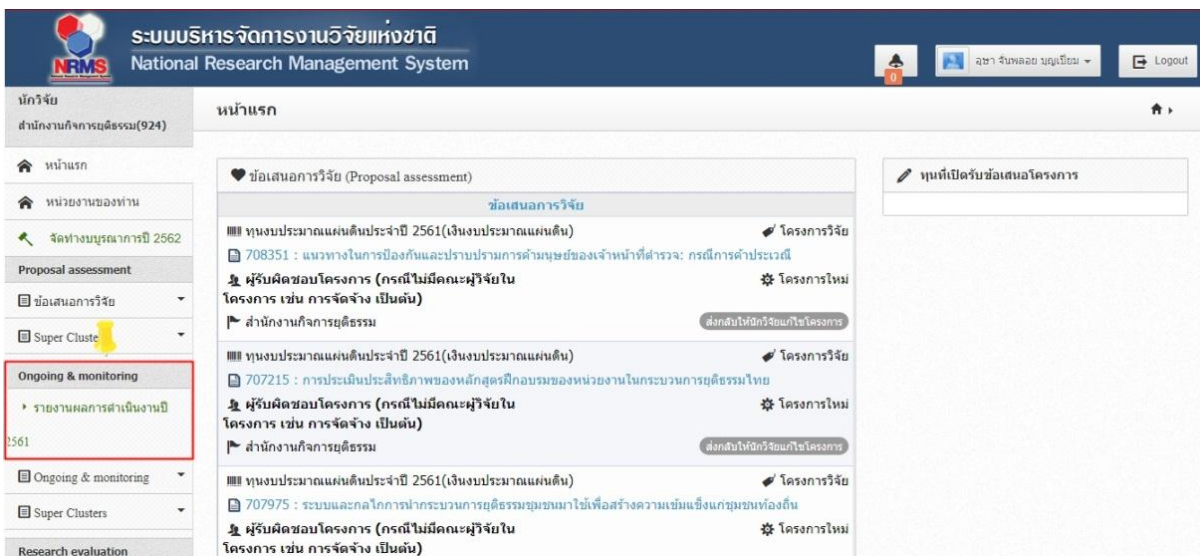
NRMS ระบบบริหารจัดการงานวิจัยแห่งชาติ
National Research Management System

0

อุษา จันพลอย บุญเปี่ยม

Logout

นักวิจัย
สำนักงานกิจการยุติธรรม(924)

หน้าแรก

หน้าแรก

หน่วยงานของท่าน

จัดทำงบบูรณาการปี 2562

Proposal assessment

ข้อเสนอการวิจัย

Super Cluste

Ongoing & monitoring

รายงานผลการดำเนินงานปี 2561

Ongoing & monitoring

Super Clusters

Research evaluation

ข้อเสนอการวิจัย (Proposal assessment)

ข้อเสนอการวิจัย

ทุนงบประมาณแผ่นดินประจำปี 2561(เงินงบประมาณแผ่นดิน)

โครงการวิจัย

708351 : แนวทางในการป้องกันและปราบปรามการค้ามนุษย์ของเจ้าหน้าที่ตำรวจ: กรณีการค้าประเวณี

ผู้รับผิดชอบโครงการ (กรณีไม่มีคณะผู้วิจัยใน โครงการ เช่น การจัดจ้าง เป็นต้น)

โครงการใหม่

สำนักงานกิจการยุติธรรม

ส่งกลับให้นักวิจัยแก้ไขโครงการ

ทุนงบประมาณแผ่นดินประจำปี 2561(เงินงบประมาณแผ่นดิน)

โครงการวิจัย

707215 : การประเมินประสิทธิภาพของหลักสูตรฝึกอบรมของหน่วยงานในกระบวนการยุติธรรมไทย

ผู้รับผิดชอบโครงการ (กรณีไม่มีคณะผู้วิจัยใน โครงการ เช่น การจัดจ้าง เป็นต้น)

โครงการใหม่

สำนักงานกิจการยุติธรรม

ส่งกลับให้นักวิจัยแก้ไขโครงการ

ทุนงบประมาณแผ่นดินประจำปี 2561(เงินงบประมาณแผ่นดิน)

โครงการวิจัย

707975 : ระบบและกลไกการนำกระบวนการยุติธรรมชุมชนมาใช้เพื่อสร้างความเข้มแข็งแก่ชุมชนท้องถิ่น

ผู้รับผิดชอบโครงการ (กรณีไม่มีคณะผู้วิจัยใน โครงการ เช่น การจัดจ้าง เป็นต้น)

โครงการใหม่

ทุนที่เปิดรับข้อเสนอโครงการ